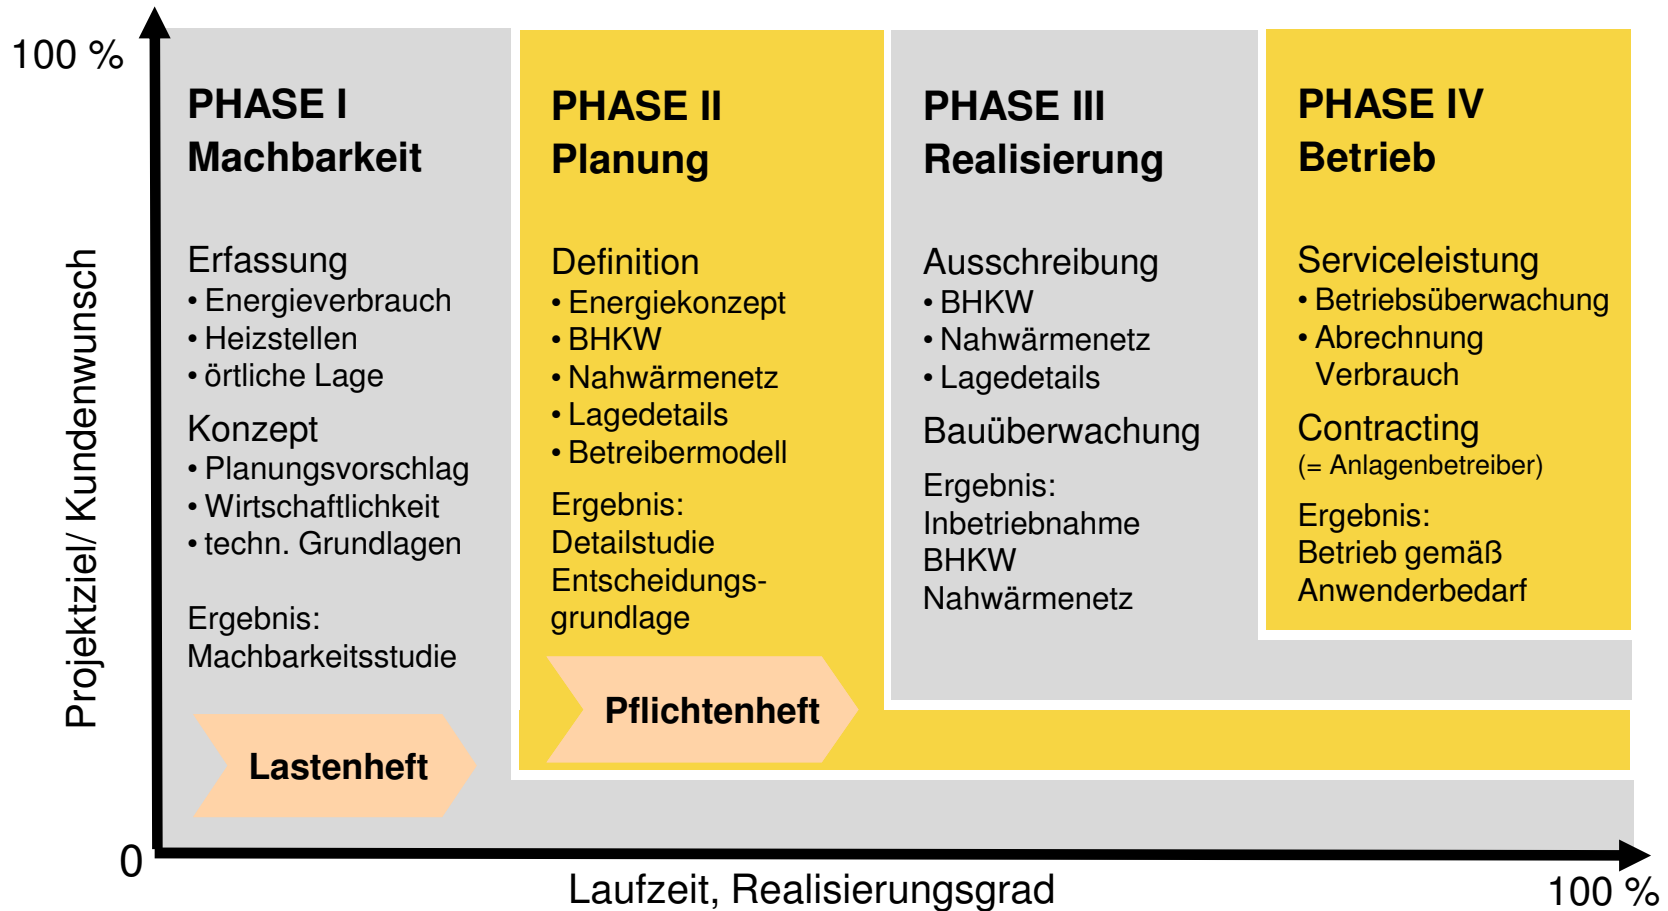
100 %

Projektziel/ Kundenwunsch

PHASE I
Machbarkeit

Erfassung
• Energieverbrauch
• Heizstellen
• örtliche Lage

Konzept
• Planungsvorschlag
• Wirtschaftlichkeit
• techn. Grundlagen

Ergebnis:
Machbarkeitsstudie

Lastenheft

PHASE II
Planung

Definition
• Energiekonzept
• BHKW
• Nahwärmenetz
• Lagedetails
• Betreibermodell

Ergebnis:
Detailstudie
Entscheidungsgrundlage

Pflichtenheft

PHASE III
Realisierung

Ausschreibung
• BHKW
• Nahwärmenetz
• Lagedetails

Bauüberwachung

Ergebnis:
Inbetriebnahme
BHKW
Nahwärmenetz

PHASE IV
Betrieb

Serviceleistung
• Betriebsüberwachung
• Abrechnung Verbrauch

Contracting
(= Anlagenbetreiber)

Ergebnis:
Betrieb gemäß
Anwenderbedarf

0

Laufzeit, Realisierungsgrad

100 %